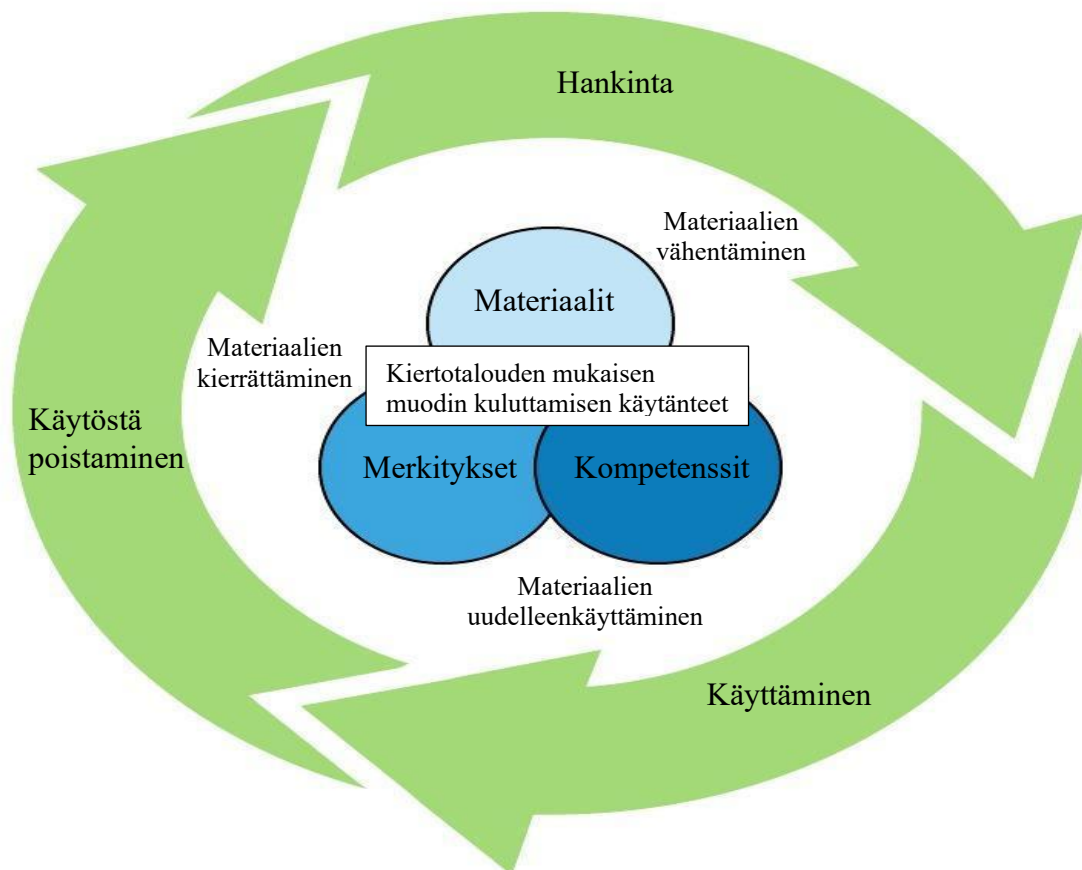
Hankinta

Materiaalien vähentäminen

Materiaalit

Materiaalien kierrättäminen

Kiertotalouden mukaisen muodin kuluttamisen käytänteet

Käytöstä poistaminen

Merkitykset

Kompetenssit

Materiaalien uudelleenkäyttäminen

Käyttäminen